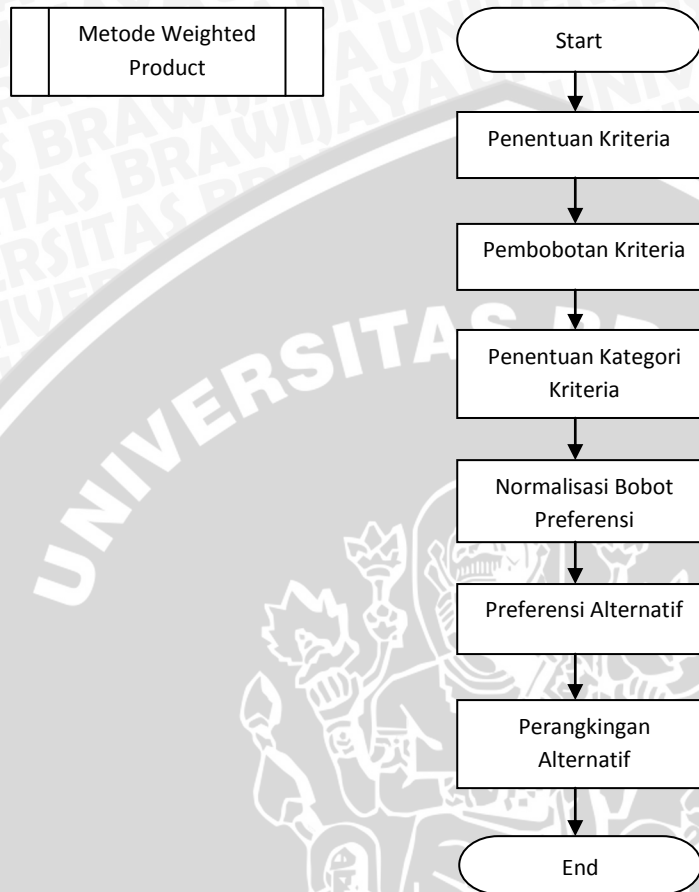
Metode Weighted Product

Start

Penentuan Kriteria

Pembobotan Kriteria

Penentuan Kategori Kriteria

Normalisasi Bobot Preferensi

Preferensi Alternatif

Perangkingan Alternatif

End

UNIVERSITAS BRAWIJAYA